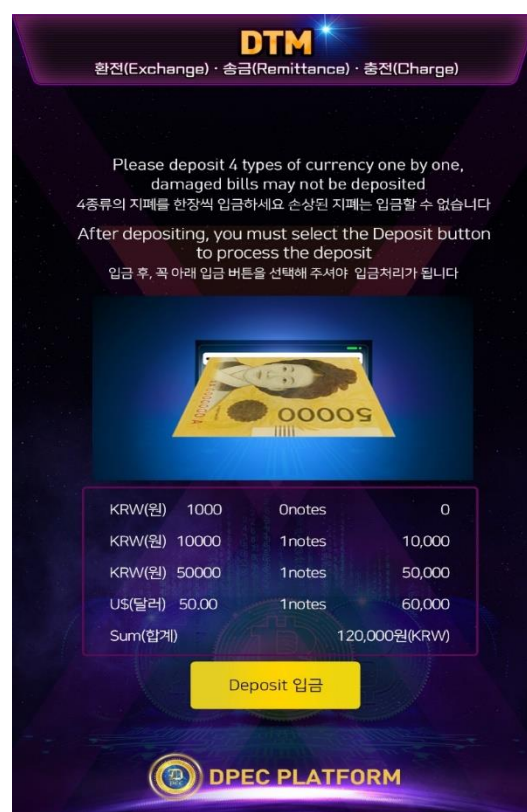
DTM
환전(Exchange) · 송금(Remittance) · 충전(Charge)

Please deposit 4 types of currency one by one, damaged bills may not be deposited
4종류의 지폐를 한장씩 입금하세요 손상된 지폐는 입금할 수 없습니다

After depositing, you must select the Deposit button to process the deposit
입금 후, 꼭 아래 입금 버튼을 선택해 주셔야 입금처리가 됩니다

50000

| | | | |
|---|---|---|---|
| KRW(원) | 1000 | 0notes | 0 |
| KRW(원) | 10000 | 1notes | 10,000 |
| KRW(원) | 50000 | 1notes | 50,000 |
| U$(달러) | 50.00 | 1notes | 60,000 |
| Sum(합계) | | | 120,000원(KRW) |

Deposit 입금

DPEC PLATFORM